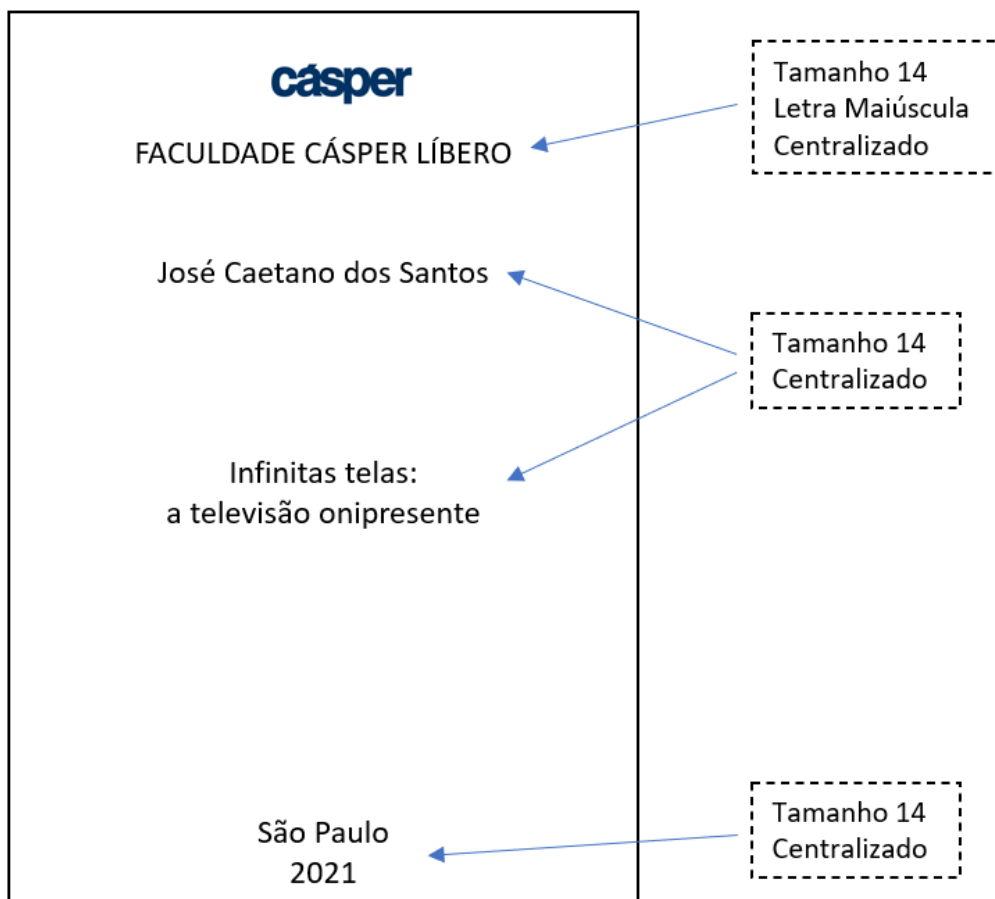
cásper

FACULDADE CÁSPER LÍBERO

Tamanho 14
Letra Maiúscula
Centralizado

José Caetano dos Santos

Tamanho 14
Centralizado

Infinitas telas:
a televisão onipresente

São Paulo
2021

Tamanho 14
Centralizado